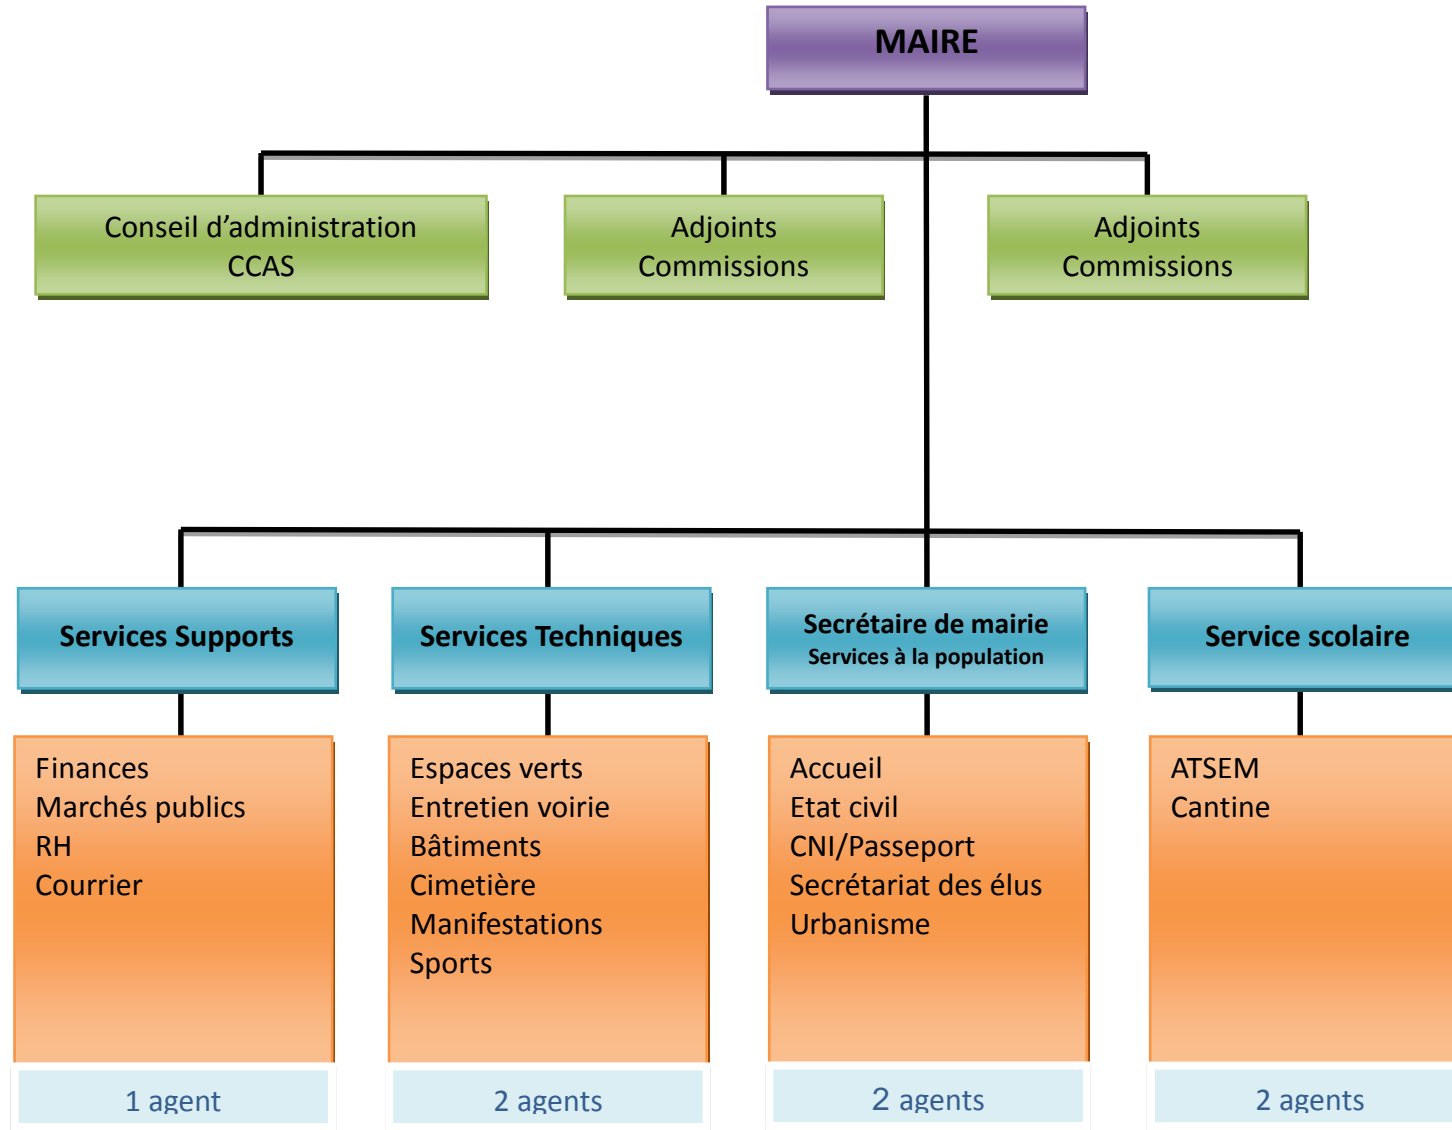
MAIRE

Conseil d’administration
CCAS

Adjoints
Commissions

Adjoints
Commissions

Services Supports

Finances
Marchés publics
RH
Courrier

1 agent

Services Techniques

Espaces verts
Entretien voirie
Bâtiments
Cimetière
Manifestations
Sports

2 agents

Secrétaire de mairie
Services à la population

Accueil
Etat civil
CNI/Passeport
Secrétariat des élus
Urbanisme

2 agents

Service scolaire

ATSEM
Cantine

2 agents